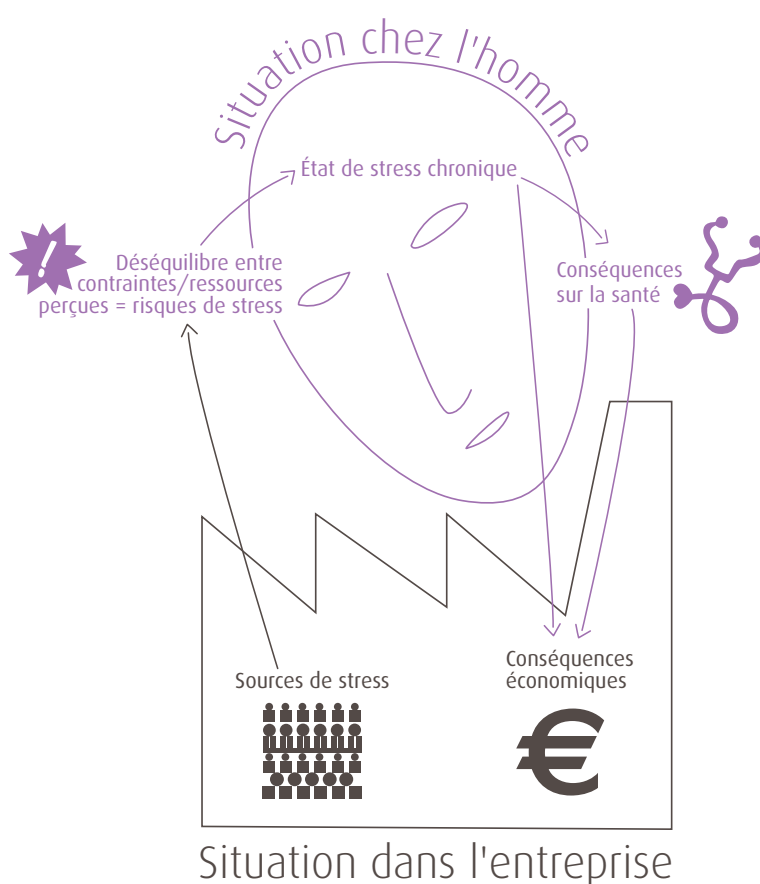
Situation chez l'homme

État de stress chronique

Déséquilibre entre contraintes/ressources perçues = risques de stress

Conséquences sur la santé

Sources de stress

Conséquences économiques

Situation dans l'entreprise